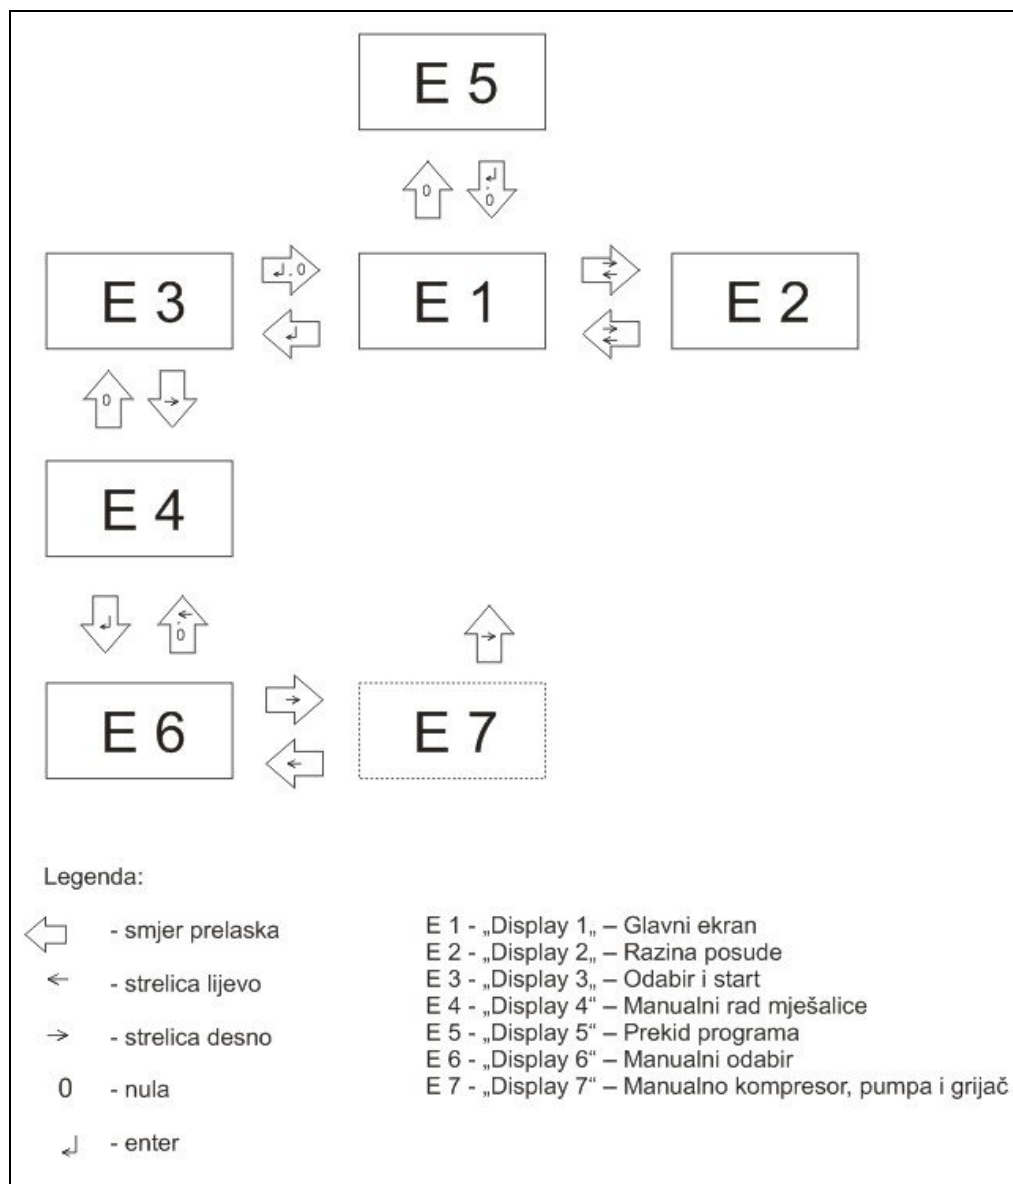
E 5

0

↲
0

E 3

↲, 0

↲

E 1

→
←

→
←

E 2

0

→

E 4

↲

←
0

→

E 6

→

←

E 7

Legenda:

⇦ - smjer prelaska

← - strelica lijevo

→ - strelica desno

0 - nula

↲ - enter

E 1 - „Display 1„ – Glavni ekran
E 2 - „Display 2„ – Razina posude
E 3 - „Display 3„ – Odabir i start
E 4 - „Display 4“ – Manualni rad mješalice
E 5 - „Display 5“ – Prekid programa
E 6 - „Display 6“ – Manualni odabir
E 7 - „Display 7“ – Manualno kompresor, pumpa i grijač